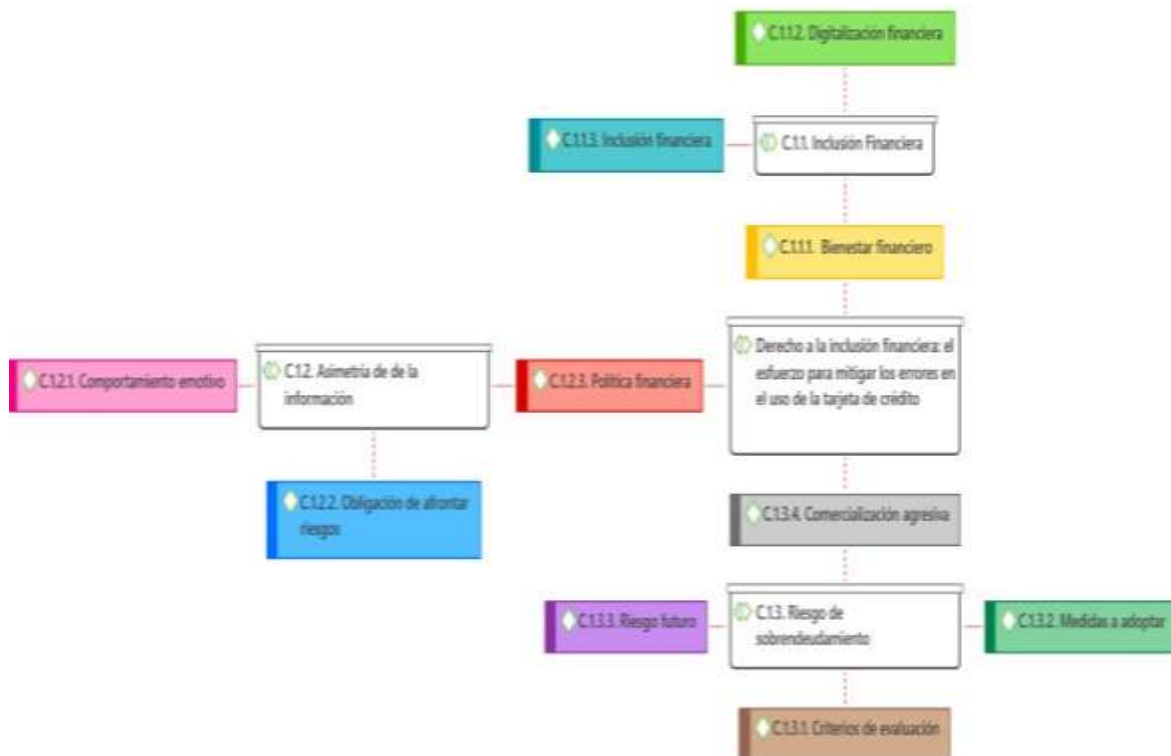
C.1.1.2. Digitalización financiera

C.1.1.3. Inclusión financiera

C.1.1. Inclusión Financiera

C.1.1.1. Bienestar financiero

C.1.2.1. Comportamiento emotivo

C.1.2. Asimetría de de la información

C.1.2.3. Política financiera

Derecho a la inclusión financiera: el esfuerzo para mitigar los errores en el uso de la tarjeta de crédito

C.1.2.2. Obligación de afrontar riesgos

C.1.3.4. Comercialización agresiva

C.1.3.3. Riesgo futuro

C.1.3. Riesgo de sobrendeudamiento

C.1.3.2. Medidas a adoptar

C.1.3.1. Criterios de evaluación